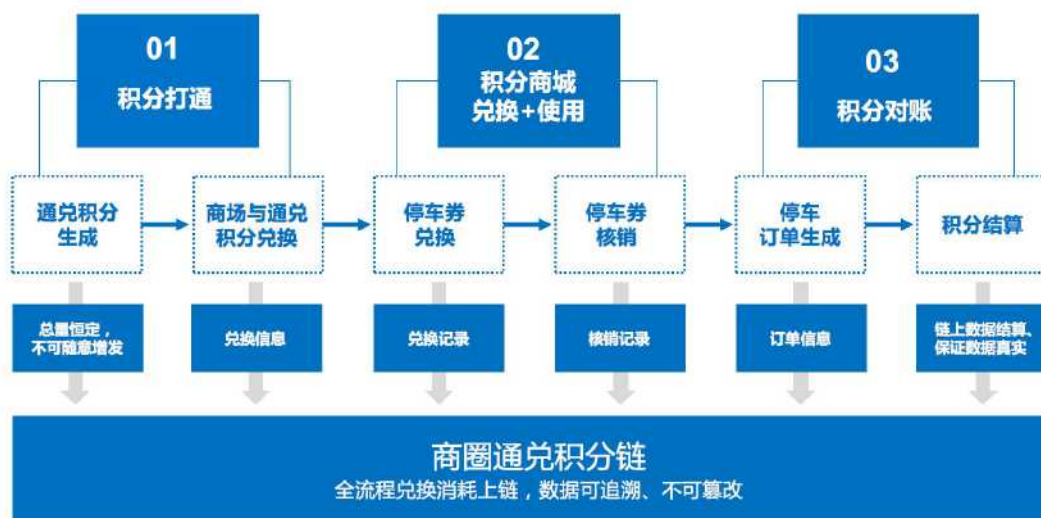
01
积分打通

02
积分商城
兑换+使用

03
积分对账

通兑积分生成

商场与通兑积分兑换

停车券兑换

停车券核销

停车订单生成

积分结算

总量恒定，不可随意增发

兑换信息

兑换记录

核销记录

订单信息

链上数据结算，保证数据真实

商圈通兑积分链
全流程兑换消耗上链，数据可追溯、不可篡改